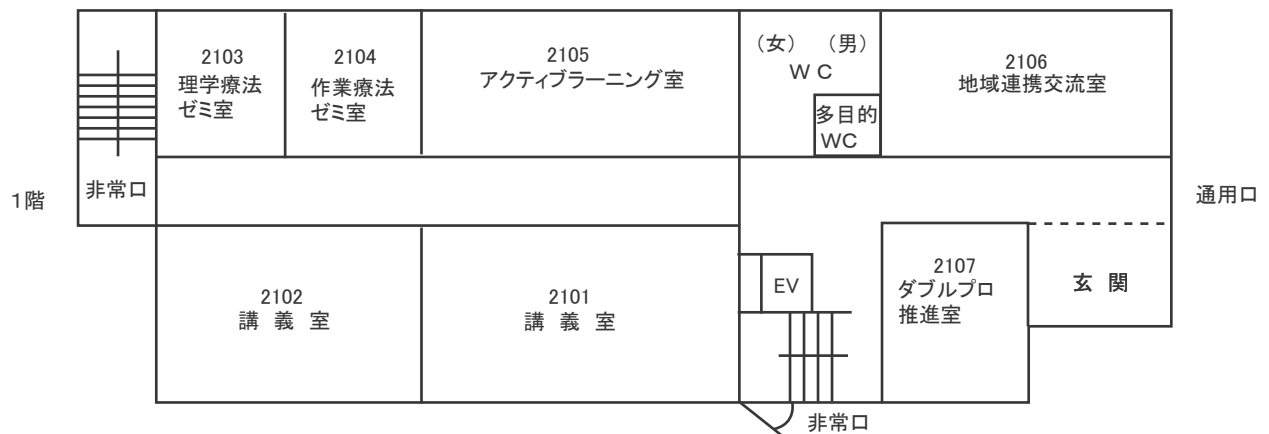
2103
理学療法
ゼミ室

2104
作業療法
ゼミ室

2105
アクティブラーニング室

（女）　（男）
ＷＣ

多目的
WC

2106
地域連携交流室

1階

非常口

通用口

2102
講 義 室

2101
講 義 室

EV

2107
ダブルプロ
推進室

玄 関

非常口